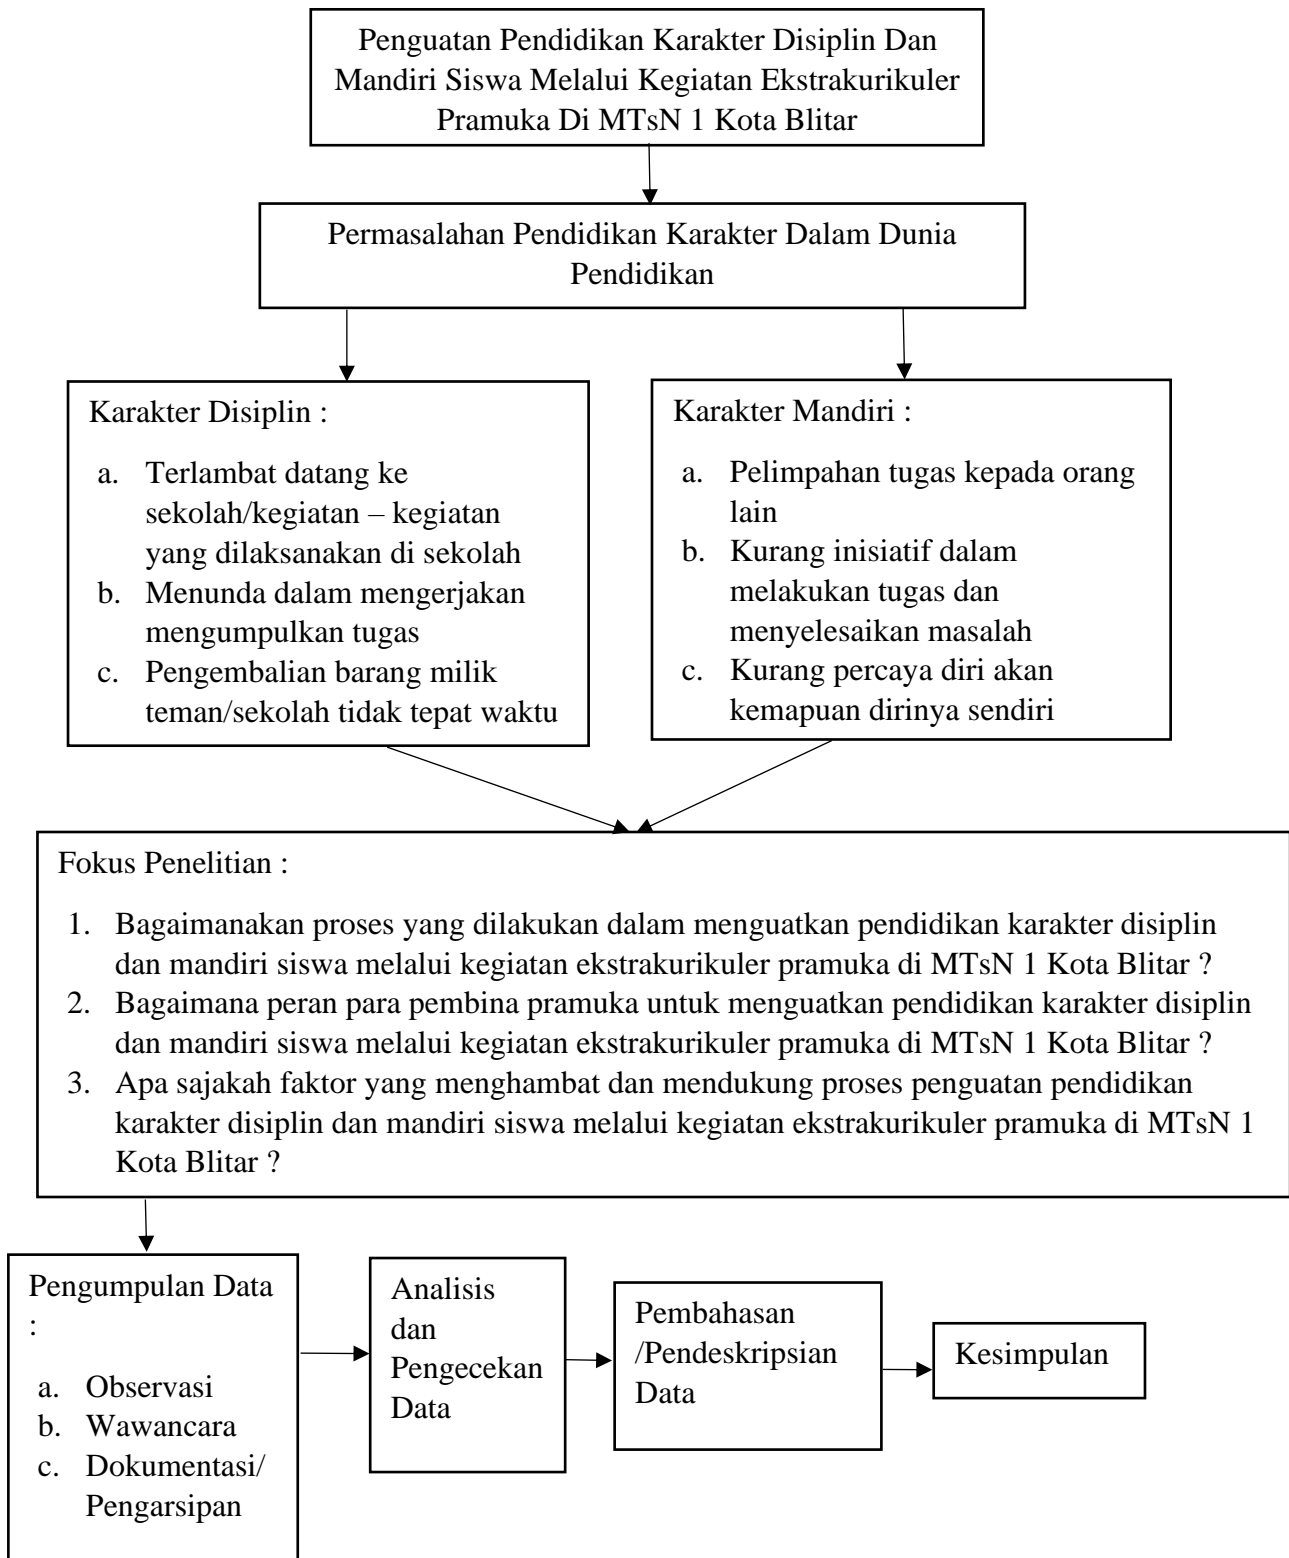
Penguatan Pendidikan Karakter Disiplin Dan Mandiri Siswa Melalui Kegiatan Ekstrakurikuler Pramuka Di MTsN 1 Kota Blitar

Permasalahan Pendidikan Karakter Dalam Dunia Pendidikan

Karakter Disiplin :

a. Terlambat datang ke sekolah/kegiatan – kegiatan yang dilaksanakan di sekolah
b. Menunda dalam mengerjakan mengumpulkan tugas
c. Pengembalian barang milik teman/sekolah tidak tepat waktu

Karakter Mandiri :

a. Pelimpahan tugas kepada orang lain
b. Kurang inisiatif dalam melakukan tugas dan menyelesaikan masalah
c. Kurang percaya diri akan kemapuan dirinya sendiri

Fokus Penelitian :

1. Bagaimanakan proses yang dilakukan dalam menguatkan pendidikan karakter disiplin dan mandiri siswa melalui kegiatan ekstrakurikuler pramuka di MTsN 1 Kota Blitar ?
2. Bagaimana peran para pembina pramuka untuk menguatkan pendidikan karakter disiplin dan mandiri siswa melalui kegiatan ekstrakurikuler pramuka di MTsN 1 Kota Blitar ?
3. Apa sajakah faktor yang menghambat dan mendukung proses penguatan pendidikan karakter disiplin dan mandiri siswa melalui kegiatan ekstrakurikuler pramuka di MTsN 1 Kota Blitar ?

Pengumpulan Data :

a. Observasi
b. Wawancara
c. Dokumentasi/ Pengarsipan

Analisis dan Pengecekan Data

Pembahasan /Pendeskripsian Data

Kesimpulan